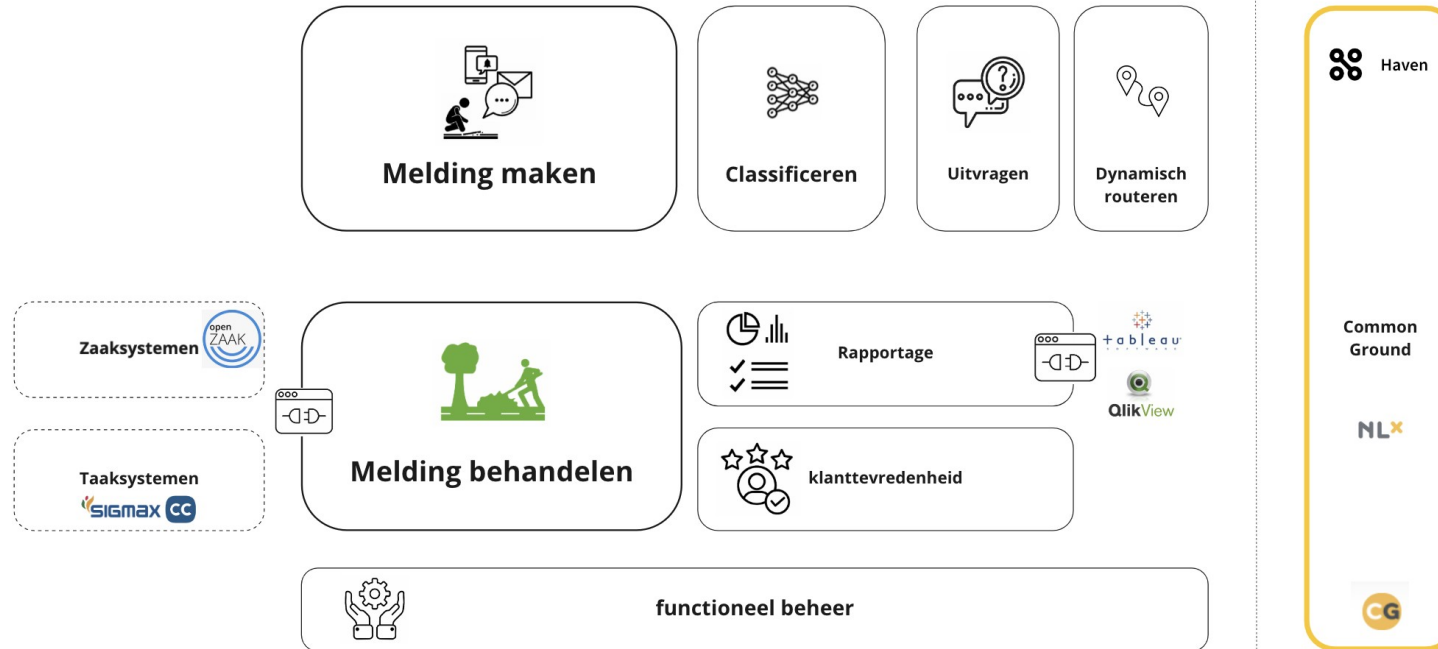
Melding maken

Classificeren

Uitvragen

Dynamisch routeren

Haven

Zaaksystemen

open ZAAK

Taaksystemen

SIGMAX CC

Melding behandelen

Rapportage

tableau

QlikView

klanttevredenheid

Common Ground

NLX

CG

functioneel beheer